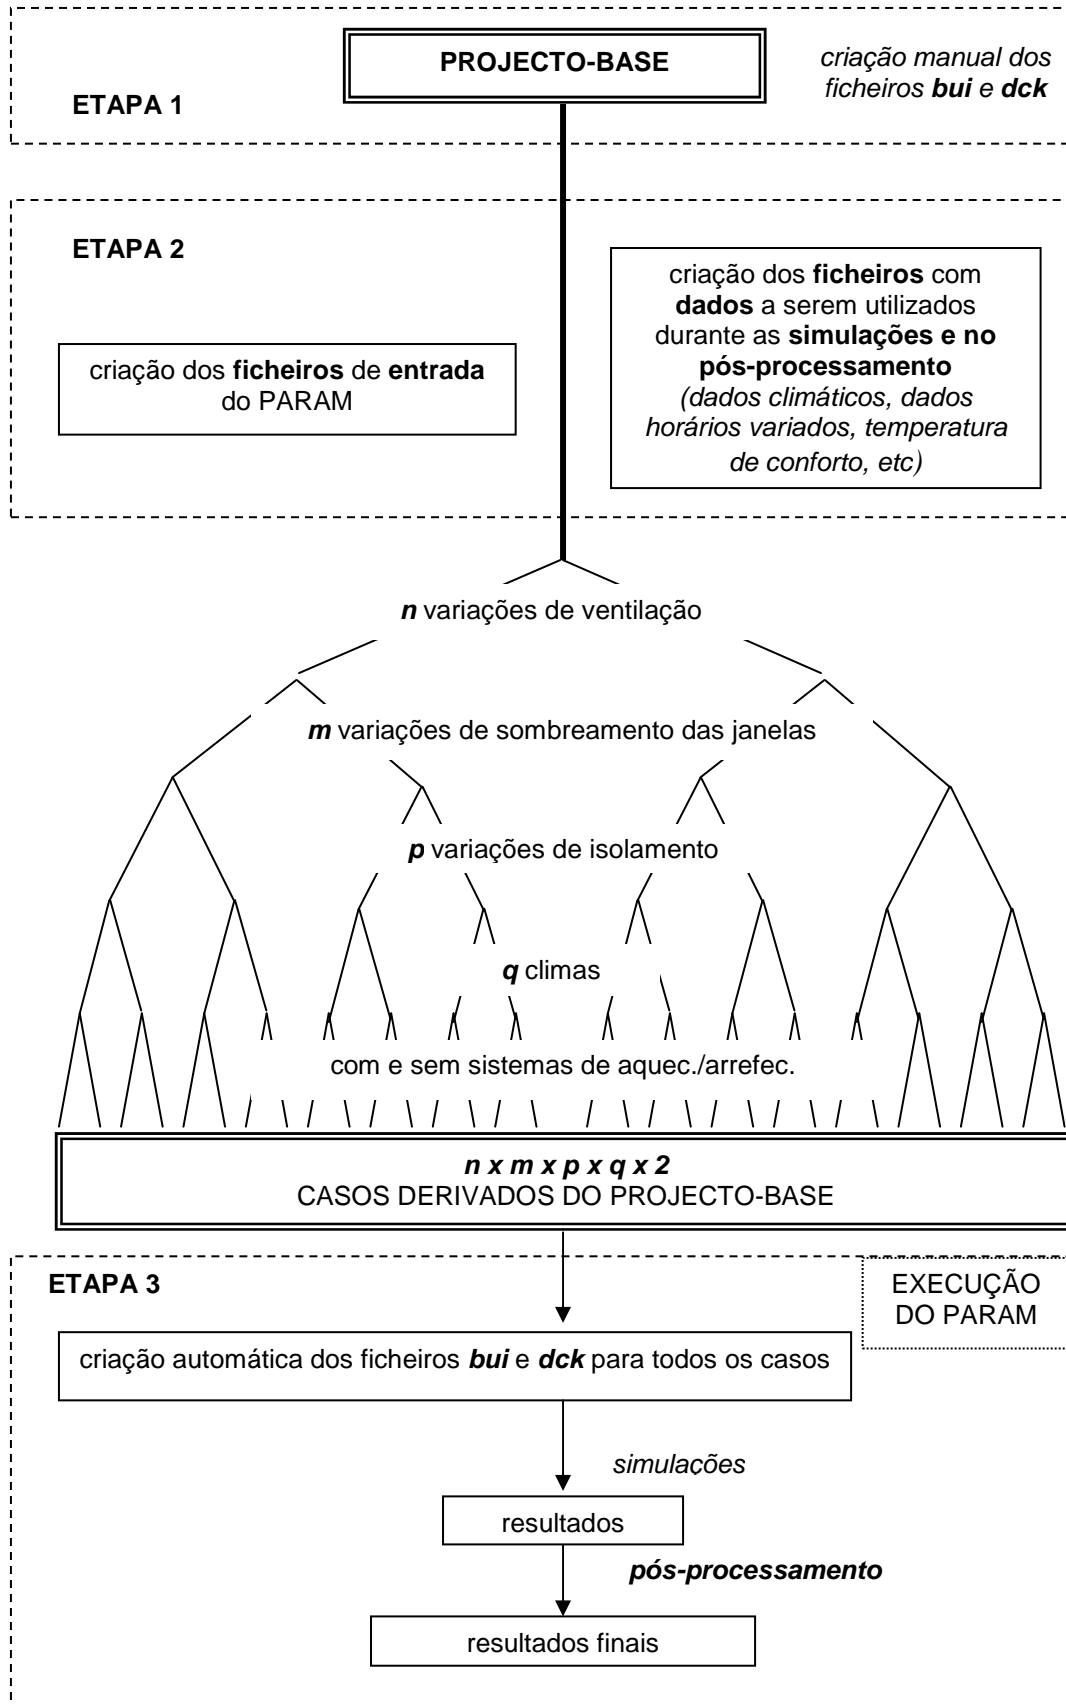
PROJECTO-BASE

criação manual dos ficheiros bui e dck

ETAPA 1

ETAPA 2

criação dos ficheiros com dados a serem utilizados durante as simulações e no pós-processamento (dados climáticos, dados horários variados, temperatura de conforto, etc)

criação dos ficheiros de entrada do PARAM

n variações de ventilação

m variações de sombreamento das janelas

p variações de isolamento

q climas

com e sem sistemas de aquec./arrefec.

$n \times m \times p \times q \times 2$
CASOS DERIVADOS DO PROJECTO-BASE

ETAPA 3

EXECUÇÃO DO PARAM

criação automática dos ficheiros bui e dck para todos os casos

simulações

resultados

pós-processamento

resultados finais